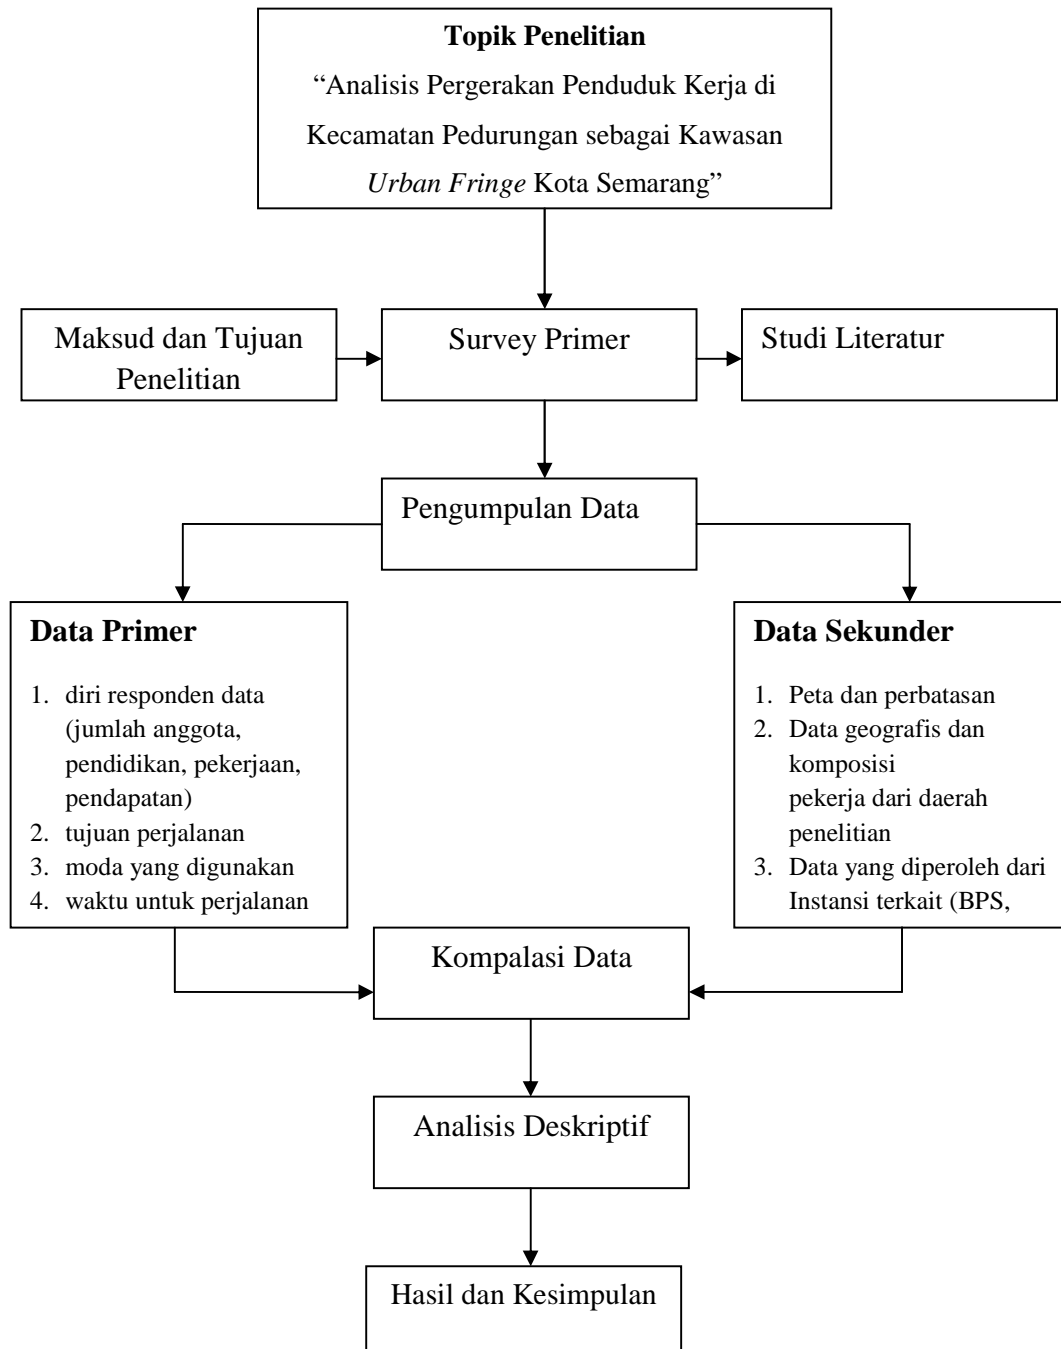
**Topik Penelitian**

"Analisis Pergerakan Penduduk Kerja di Kecamatan Pedurungan sebagai Kawasan *Urban Fringe* Kota Semarang"

Maksud dan Tujuan Penelitian

Survey Primer

Studi Literatur

Pengumpulan Data

**Data Primer**

1. diri responden data (jumlah anggota, pendidikan, pekerjaan, pendapatan)
2. tujuan perjalanan
3. moda yang digunakan
4. waktu untuk perjalanan

**Data Sekunder**

1. Peta dan perbatasan
2. Data geografis dan komposisi pekerja dari daerah penelitian
3. Data yang diperoleh dari Instansi terkait (BPS,

Kompalasi Data

Analisis Deskriptif

Hasil dan Kesimpulan